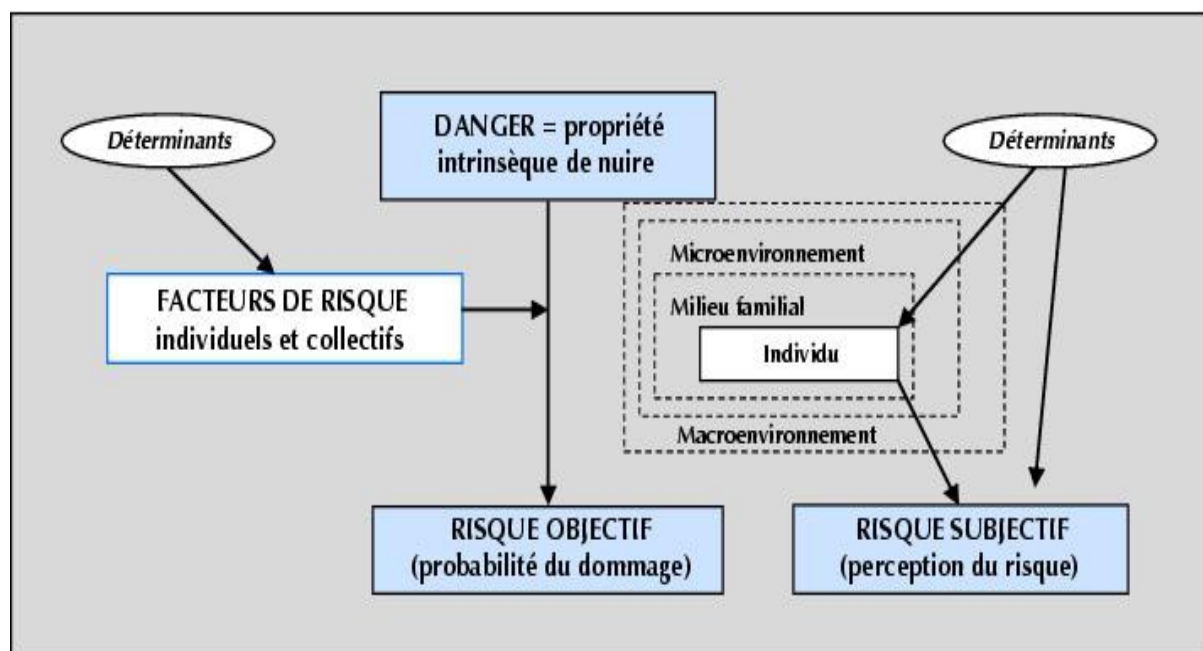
Déterminants

DANGER = propriété intrinsèque de nuire

Déterminants

Microenvironnement

Milieu familial

Individu

Macroenvironnement

FACTEURS DE RISQUE individuels et collectifs

RISQUE OBJECTIF (probabilité du dommage)

RISQUE SUBJECTIF (perception du risque)